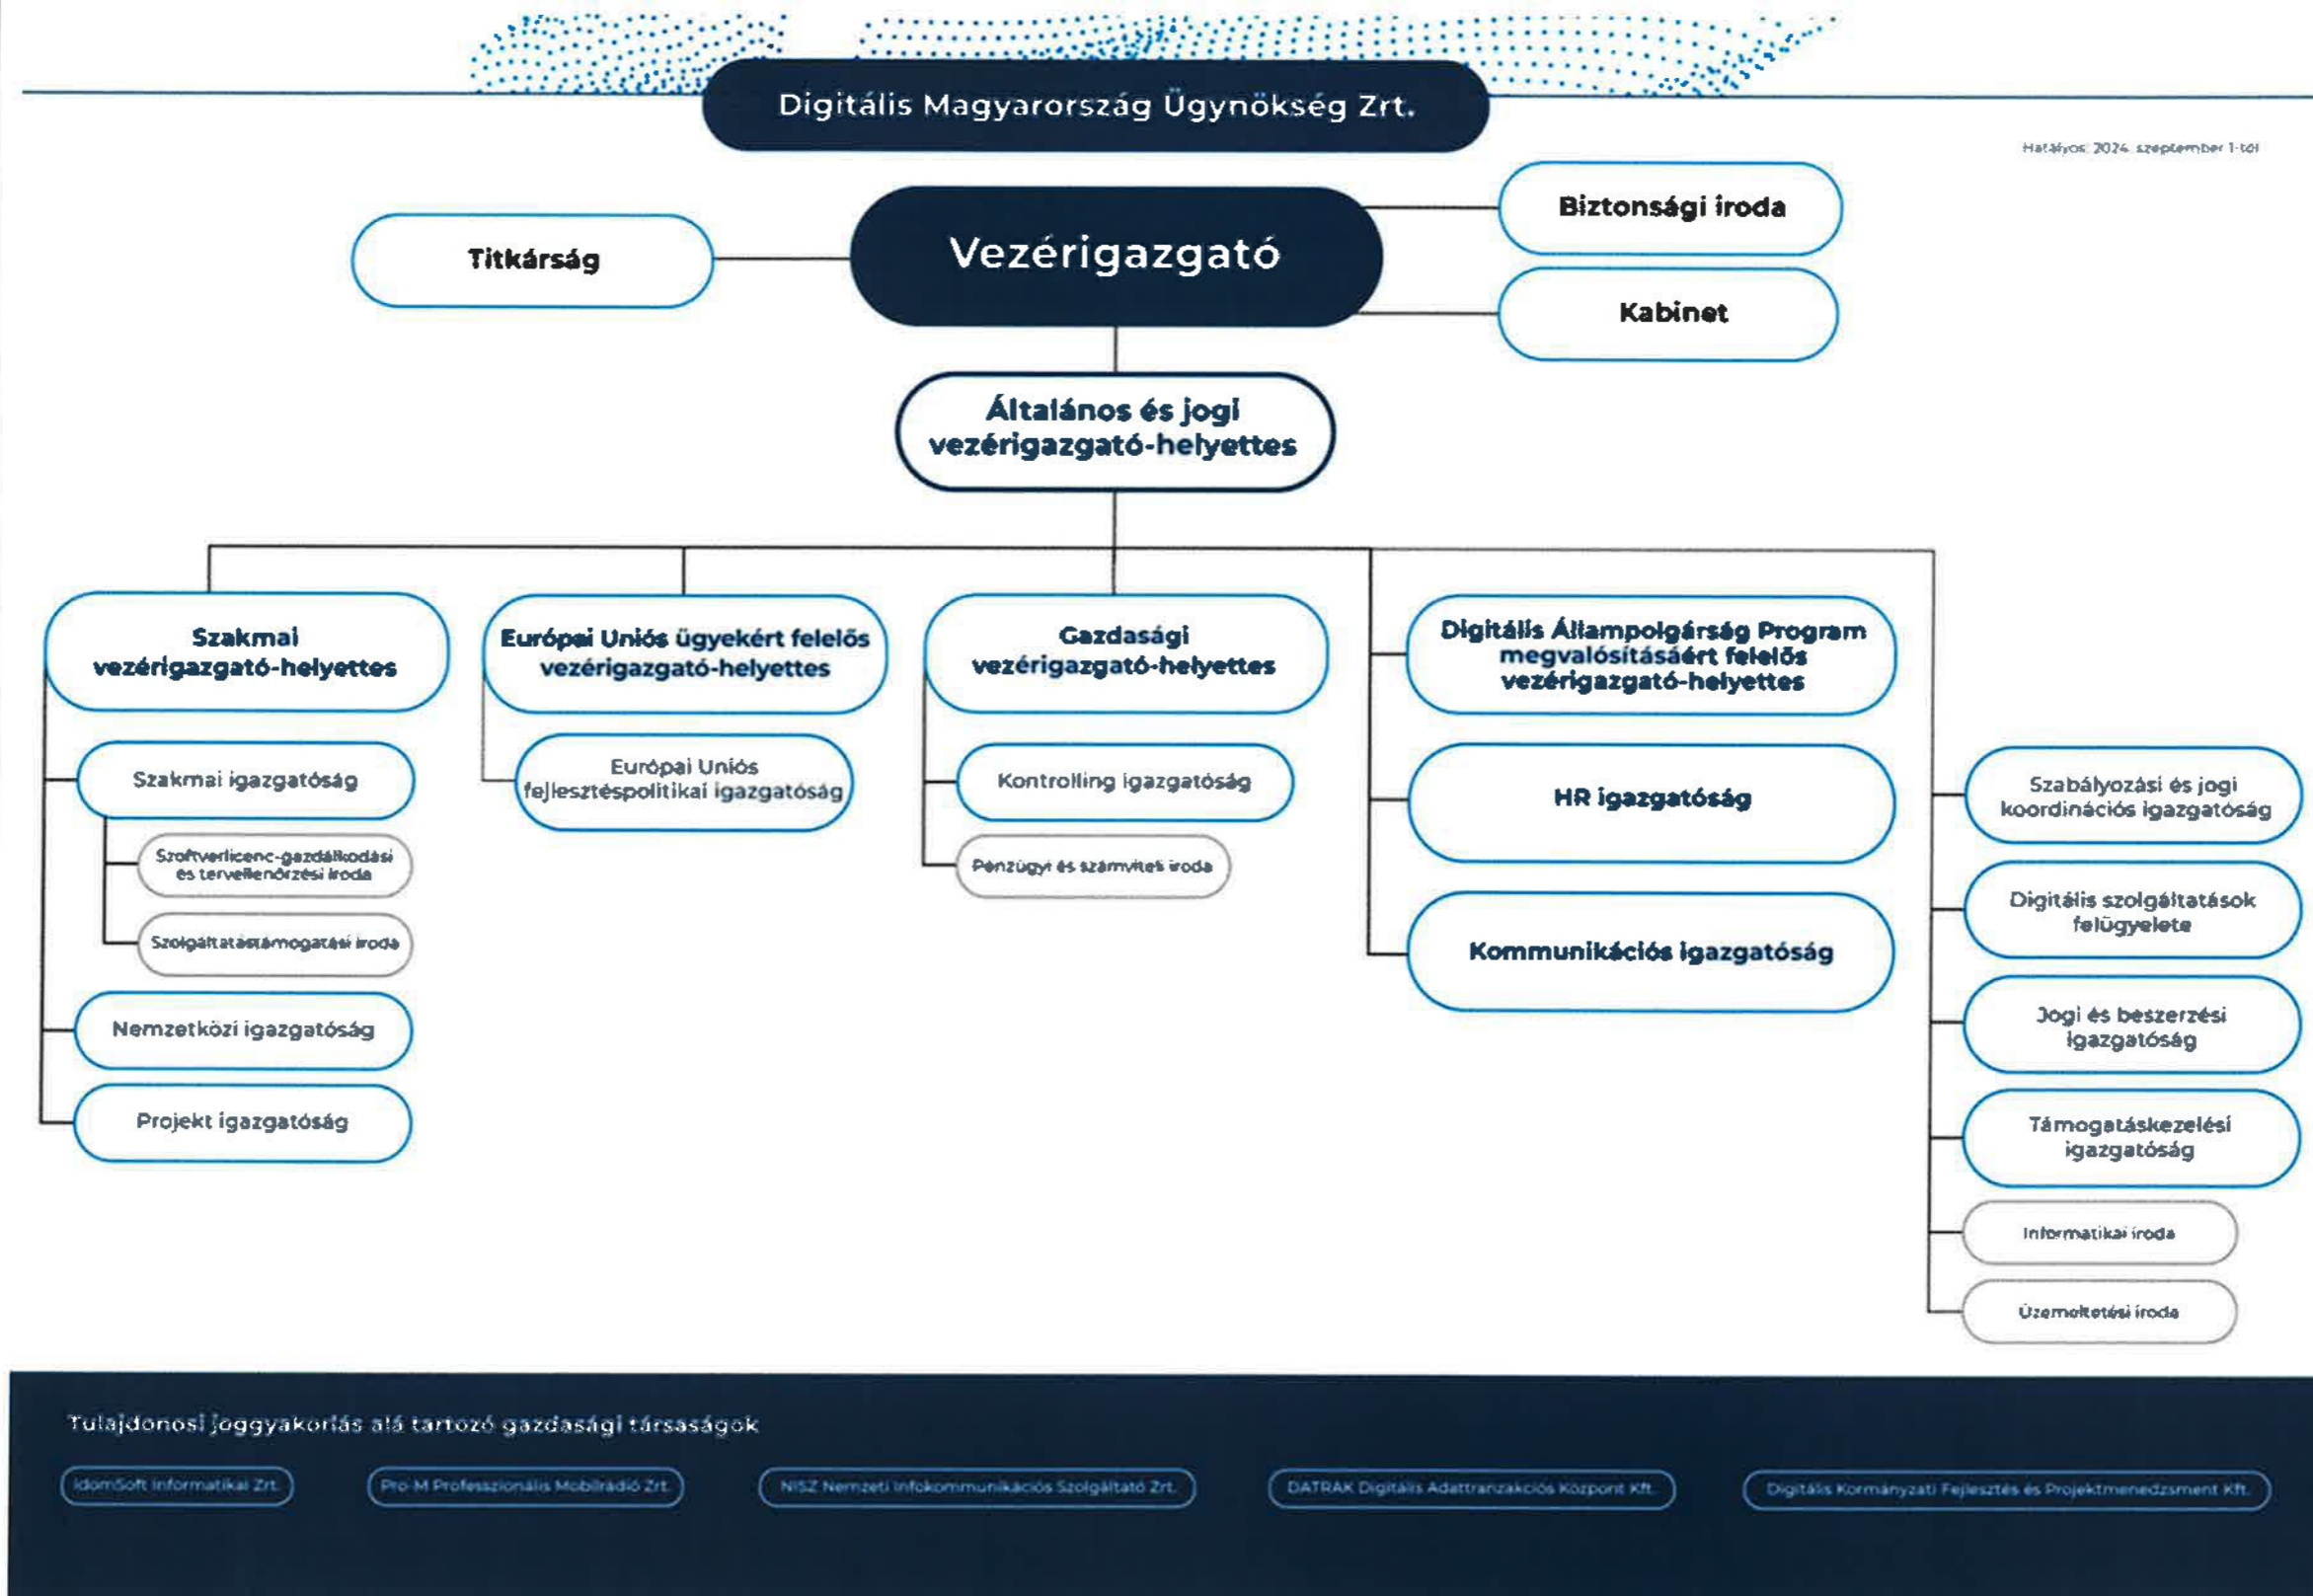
Digitális Magyarország Ügynökség Zrt.

Hatályos: 2024. szeptember 1-től

Titkárság

Vezérigazgató

Biztonsági iroda

Kabinet

Általános és jogi vezérigazgató-helyettes

Szakmai vezérigazgató-helyettes

Szakmai igazgatóság

Szoftverlicenc-gazdálkodási és tervellenőrzési iroda

Szolgáltatástámogatási iroda

Nemzetközi igazgatóság

Projekt igazgatóság

Európai Uniós ügyekért felelős vezérigazgató-helyettes

Európai Uniós fejlesztéspolitikai igazgatóság

Gazdasági vezérigazgató-helyettes

Kontrolling igazgatóság

Pénzügyi és számviteli iroda

Digitális Állampolgárság Program megvalósításáért felelős vezérigazgató-helyettes

HR igazgatóság

Kommunikációs igazgatóság

Szabályozási és jogi koordinációs igazgatóság

Digitális szolgáltatások felügyelete

Jogi és beszerzési igazgatóság

Támogatáskezelési igazgatóság

Informatikai iroda

Üzemeltetési iroda

Tulajdonosi joggyakorlás alá tartozó gazdasági társaságok

IdomSoft Informatikai Zrt.

Pro-M Professzionális Mobilrádió Zrt.

NISZ Nemzeti Infokommunikációs Szolgáltató Zrt.

DATRAK Digitális Adattranzakciós Központ Kft.

Digitális Kormányzati Fejlesztés és Projektmenedzsment Kft.